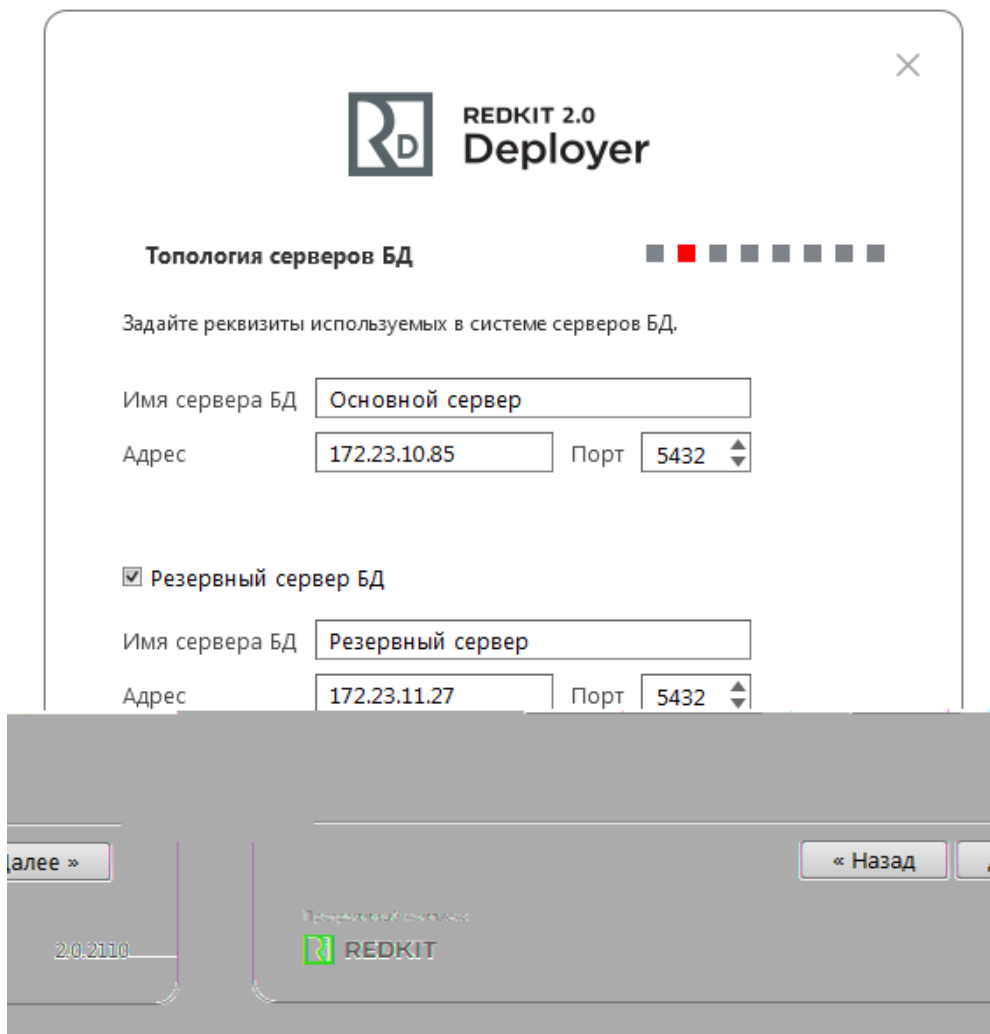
REDKIT 2.0
Deployer

Топология серверов БД

Задайте реквизиты используемых в системе серверов БД.

Имя сервера БД Основной сервер
Адрес 172.23.10.85 Порт 5432

Резервный сервер БД

Имя сервера БД Резервный сервер
Адрес 172.23.11.27 Порт 5432

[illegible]алее »

« Назад

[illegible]

2.0.2110

REDKIT